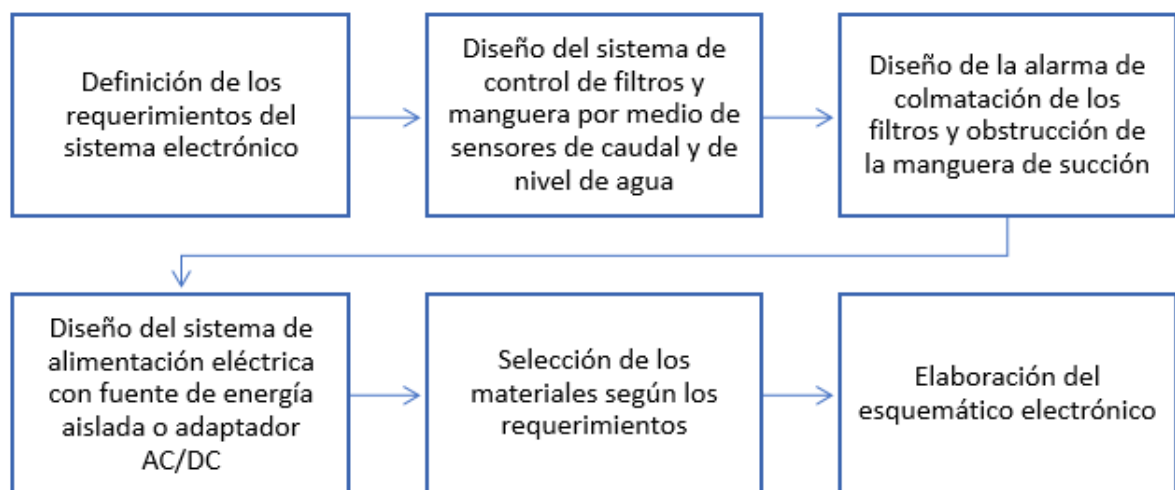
Definición de los requerimientos del sistema electrónico

Diseño del sistema de control de filtros y manguera por medio de sensores de caudal y de nivel de agua

Diseño de la alarma de colmatación de los filtros y obstrucción de la manguera de succión

Diseño del sistema de alimentación eléctrica con fuente de energía aislada o adaptador AC/DC

Selección de los materiales según los requerimientos

Elaboración del esquemático electrónico